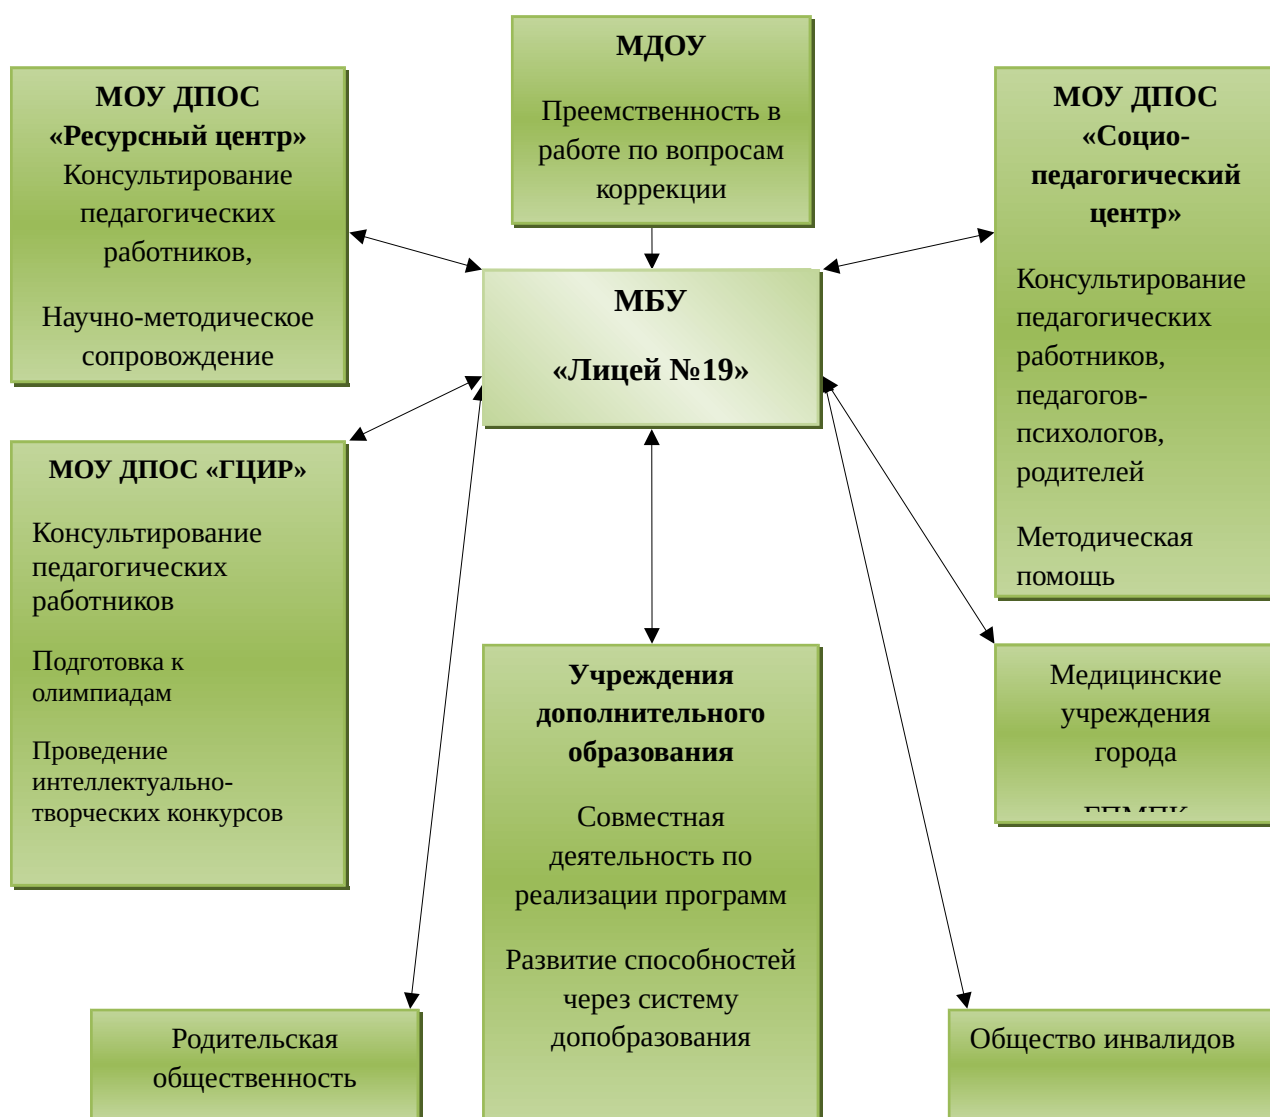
МОУ ДПОС «Ресурсный центр»
Консультирование педагогических работников,

Научно-методическое сопровождение

МДОУ

Преемственность в работе по вопросам коррекции

МОУ ДПОС «Социо-педагогический центр»

Консультирование педагогических работников, педагогов-психологов, родителей

Методическая помощь

МБУ

«Лицей №19»

МОУ ДПОС «ГЦИР»

Консультирование педагогических работников

Подготовка к олимпиадам

Проведение интеллектуально-творческих конкурсов

Учреждения дополнительного образования

Совместная деятельность по реализации программ

Развитие способностей через систему допобразования

Медицинские учреждения города

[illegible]

Родительская общественность

Общество инвалидов